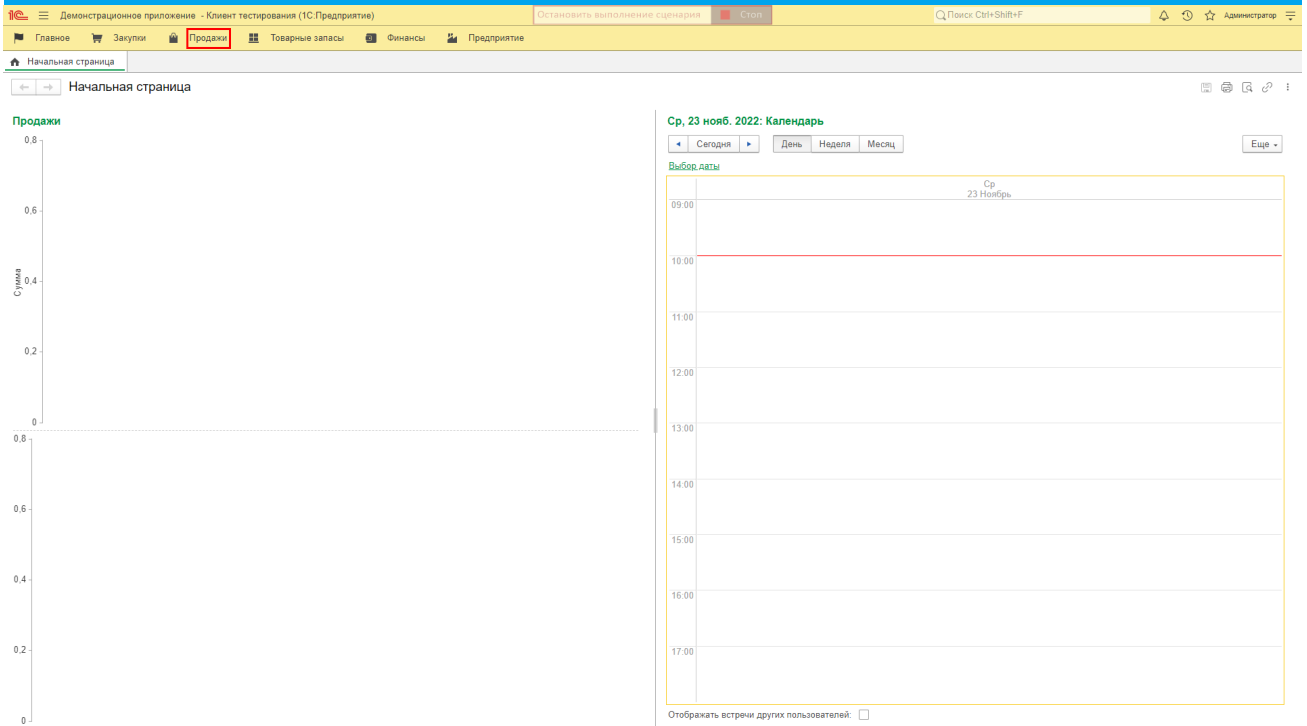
1С Демонстрационное приложение - Клиент тестирования (1С:Предприятие)
Остановить выполнение сценария
Стоп
Поиск Ctrl+Shift+F
Администратор

Главное
Закупки
Продажи
Товарные запасы
Финансы
Предприятие

Начальная страница

Начальная страница

Продажи
0.8
0.6
Сумма
0.4
0.2
0
0.8
0.6
0.4
0.2
0

Ср, 23 нояб. 2022: Календарь
Сегодня
День
Неделя
Месяц
Еще
Выбор даты
Ср
23 Ноябрь
09:00
10:00
11:00
12:00
13:00
14:00
15:00
16:00
17:00
Отображать встречи других пользователей: